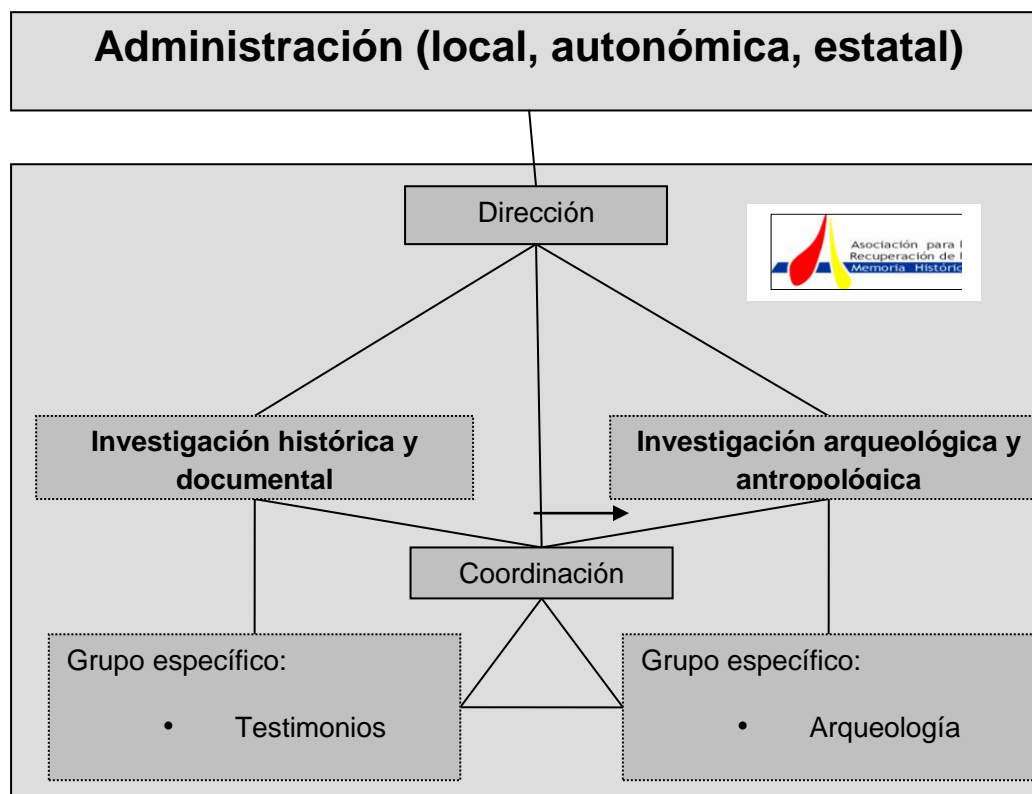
Administración (local, autonómica, estatal)

Dirección

Asociación para l
Recuperación de l
Memoria Históric

Investigación histórica y documental

Investigación arqueológica y antropológica

Coordinación

Grupo específico:

• Testimonios

Grupo específico:

• Arqueología